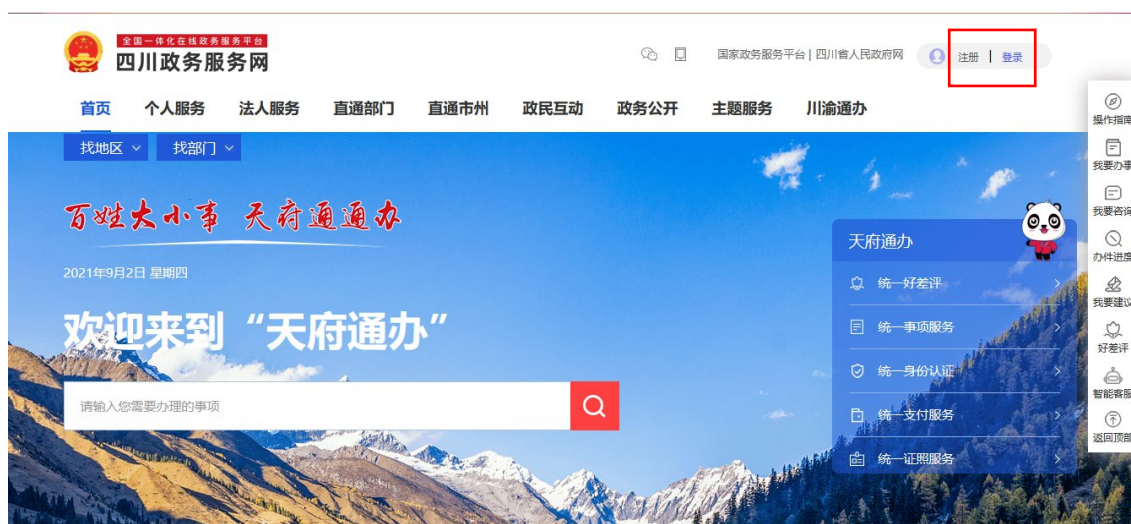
全国一体化在线政务服务平台
四川政务服务网

国家政务服务平台 | 四川省人民政府网
注册 | 登录

首页 个人服务 法人服务 直通部门 直通市州 政民互动 政务公开 主题服务 川渝通办

找地区 找部门

百姓大小事 天府通通办

2021年9月2日 星期四

欢迎来到“天府通办”

请输入您需要办理的事项

天府通办
统一好差评
统一事项服务
统一身份认证
统一支付服务
统一证照服务

操作指南
我要办事
我要咨询
办件进度
我要建议
好差评
智能客服
返回顶部